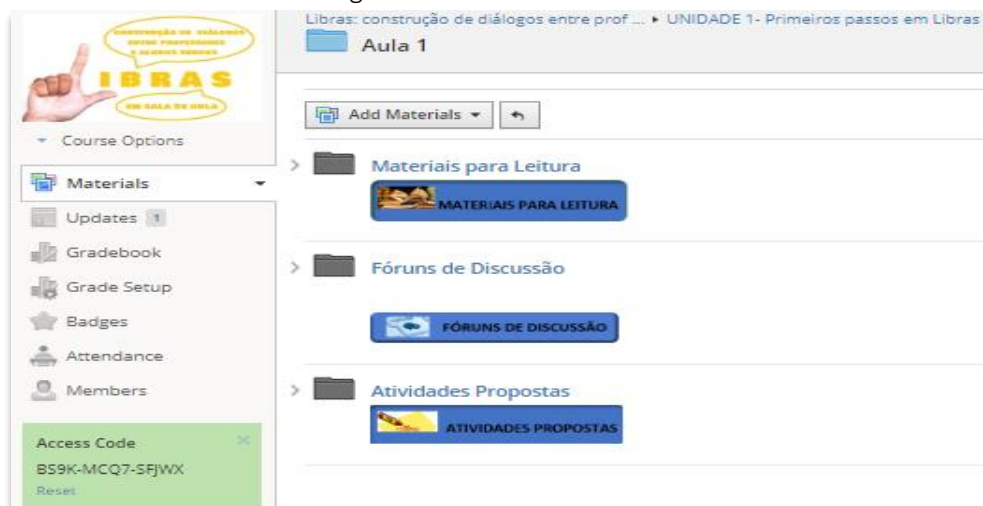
CONSTRUÇÃO DE DIÁLOGOS ENTRE PROFESSORES E ALUNOS SURDOS
LIBRAS
EM SALA DE AULA

Course Options
Materials
Updates 1
Gradebook
Grade Setup
Badges
Attendance
Members

Access Code
BS9K-MCQ7-SFJWX
Reset

Libras: construção de diálogos entre prof ... ▸ UNIDADE 1- Primeiros passos em Libras
Aula 1

Add Materials

Materiais para Leitura
MATERIAIS PARA LEITURA

Fóruns de Discussão
FÓRUNS DE DISCUSSÃO

Atividades Propostas
ATIVIDADES PROPOSTAS